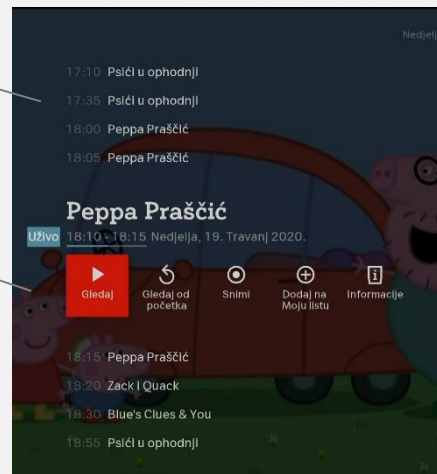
Nedjelj

17:10 Psići u ophodnji
17:35 Psići u ophodnji
18:00 Peppa Praščić
18:05 Peppa Praščić

Peppa Praščić
Uživo 18:10 - 18:15 Nedjelja, 19. Travanj 2020.

Gledaj
Gledaj od početka
Snimi
Dodaj na Moju listu
Informacije

18:15 Peppa Praščić
18:20 Zack I Quack
18:30 Blue's Clues & You
18:55 Psići u ophodnji